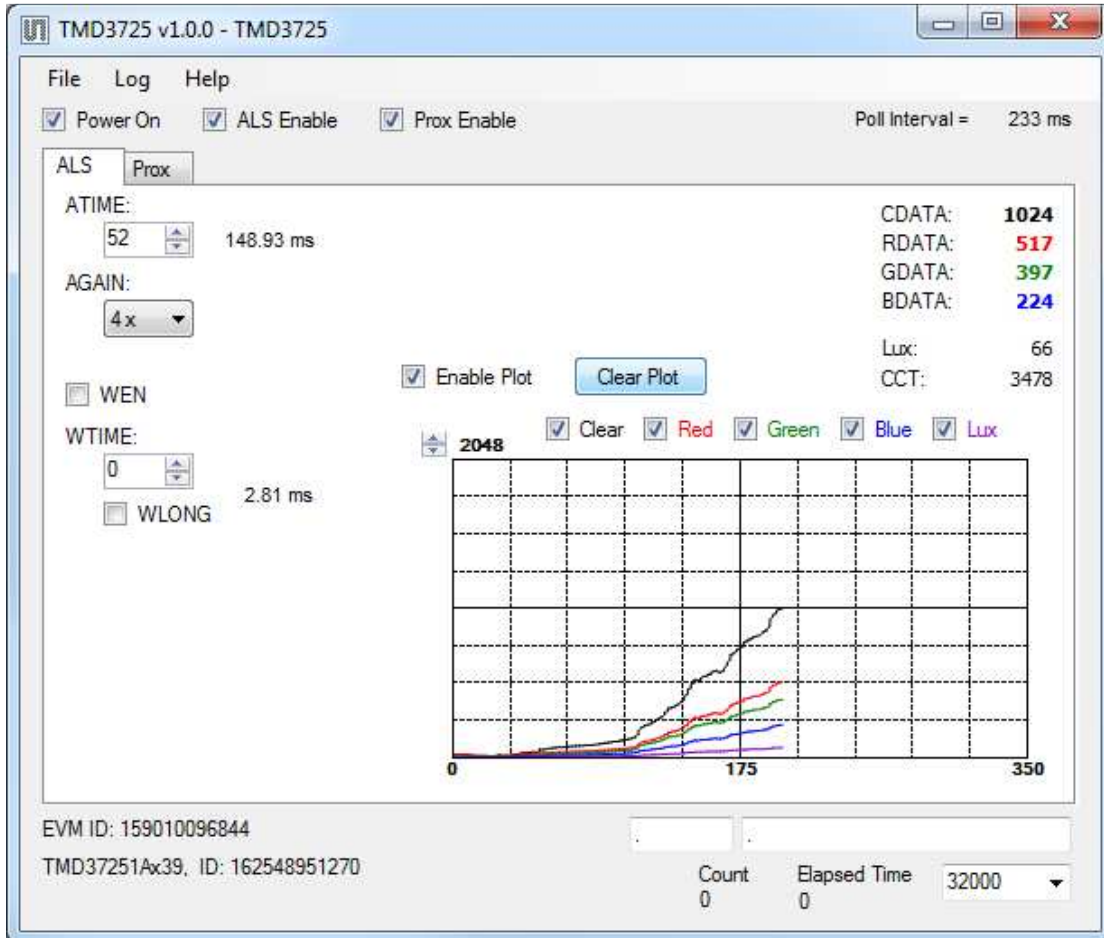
TMD3725 v1.0.0 - TMD3725

File Log Help

Power On ALS Enable Prox Enable

Poll Interval = 233 ms

ALS Prox

ATIME:
52
148.93 ms

AGAIN:
4 x

CDATA: 1024
RDATA: 517
GDATA: 397
BDATA: 224

Lux: 66
CCT: 3478

Enable Plot
Clear Plot

WEN

WTIME:
0
2.81 ms
WLONG

Clear Red Green Blue Lux

2048

0
175
350

EVM ID: 159010096844

TMD37251Ax39, ID: 162548951270

.
.

Count
0

Elapsed Time
0

32000